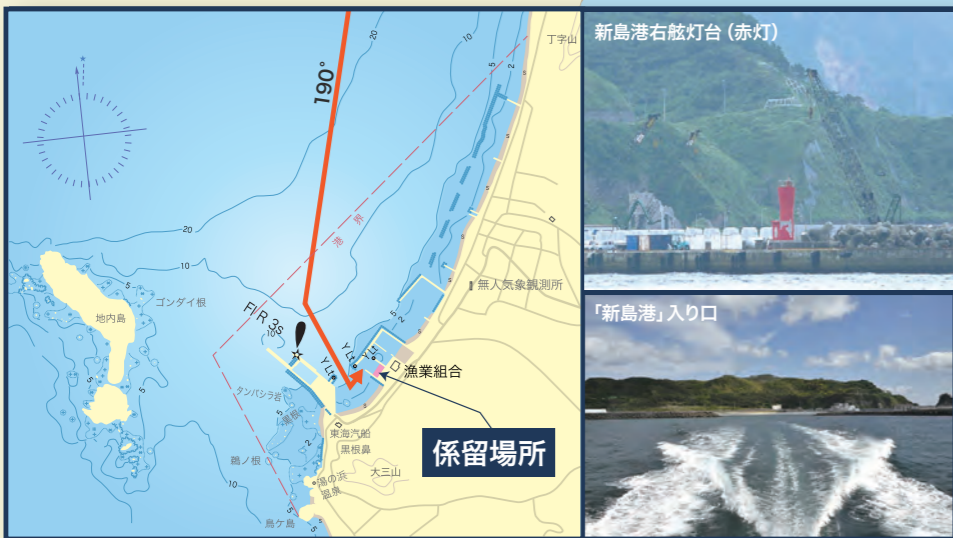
丁字山

20

10

5

2

190°

港界

20

10

無人気象観測所

ゴンダイ根

地内島

5

10

F R 3s

Y Lt

Y Lt

漁業組合

タンパシラ岩

5

東海汽船

黒根鼻

係留場所

鵜ノ根

大三山

湯の浜

10

鳥ケ島

新島港右舷灯台（赤灯）

「新島港」入り口